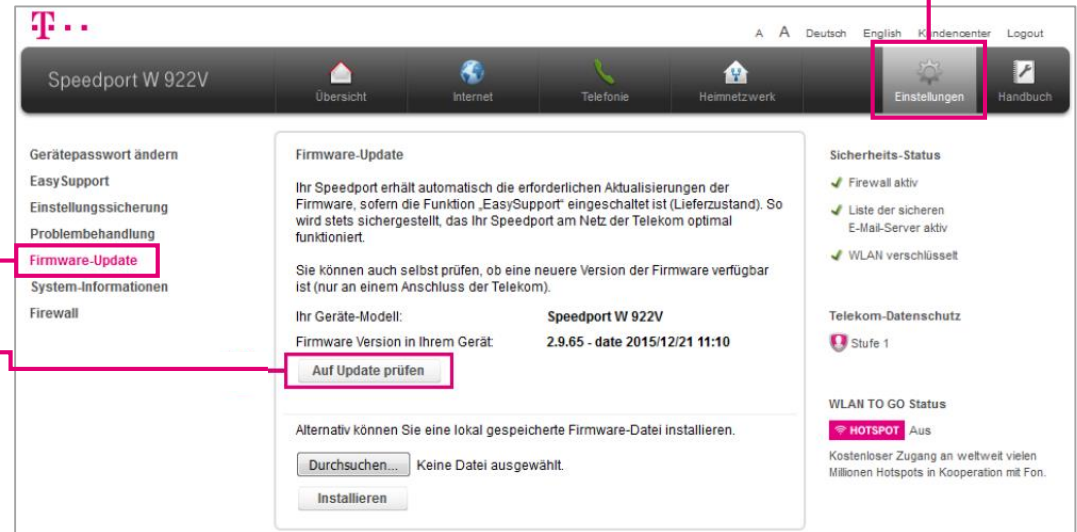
T · ·

A A Deutsch English Kundencenter Logout

Speedport W 922V

Übersicht Internet Telefonie Heimnetzwerk Einstellungen Handbuch

Gerätepasswort ändern
EasySupport
Einstellungssicherung
Problembehandlung
Firmware-Update
System-Informationen
Firewall

Firmware-Update

Ihr Speedport erhält automatisch die erforderlichen Aktualisierungen der Firmware, sofern die Funktion „EasySupport" eingeschaltet ist (Lieferzustand). So wird stets sichergestellt, das Ihr Speedport am Netz der Telekom optimal funktioniert.

Sie können auch selbst prüfen, ob eine neuere Version der Firmware verfügbar ist (nur an einem Anschluss der Telekom).

Ihr Geräte-Modell: Speedport W 922V
Firmware Version in Ihrem Gerät: 2.9.65 - date 2015/12/21 11:10

Auf Update prüfen

Alternativ können Sie eine lokal gespeicherte Firmware-Datei installieren.

Durchsuchen... Keine Datei ausgewählt.

Installieren

Sicherheits-Status
Firewall aktiv
Liste der sicheren E-Mail-Server aktiv
WLAN verschlüsselt

Telekom-Datenschutz
Stufe 1

WLAN TO GO Status
HOTSPOT Aus
Kostenloser Zugang an weltweit vielen Millionen Hotspots in Kooperation mit Fon.